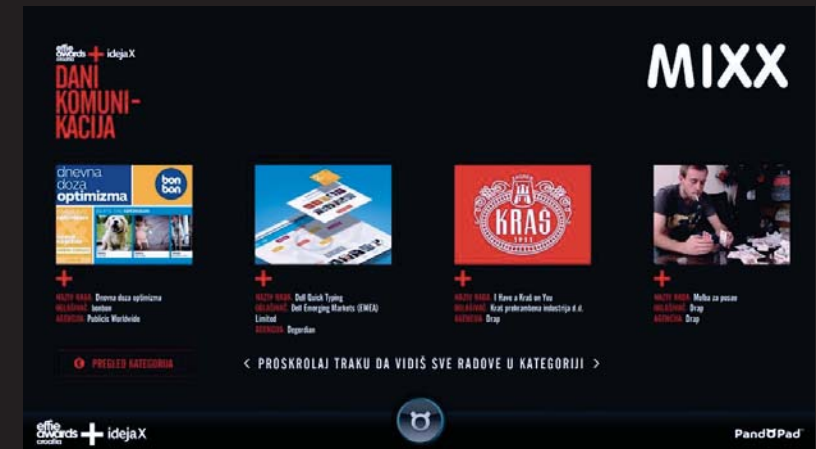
effie awards croatia + idejaX

DANI KOMUNI-KACIJA

MIXX

dnevna doza optimizma
bon bon

KRAS 1911

+
NAZIV RADA: Dnevna doza optimizma
OGLAŠIVAČ: bonbon
AGENCIJA: Publicis Worldwide

+
NAZIV RADA: Dell Quick Typing
OGLAŠIVAČ: Dell Emerging Markets (EMEA) Limited
AGENCIJA: Degordian

+
NAZIV RADA: I Have a Kraš on You
OGLAŠIVAČ: Kraš prehrambena industrija d.d.
AGENCIJA: Drap

+
NAZIV RADA: Molba za posao
OGLAŠIVAČ: Drap
AGENCIJA: Drap

PREGLED KATEGORIJA

< PROSKROLAJ TRAKU DA VIDIŠ SVE RADOVE U KATEGORIJI >

effie awards croatia + idejaX

PandoPad